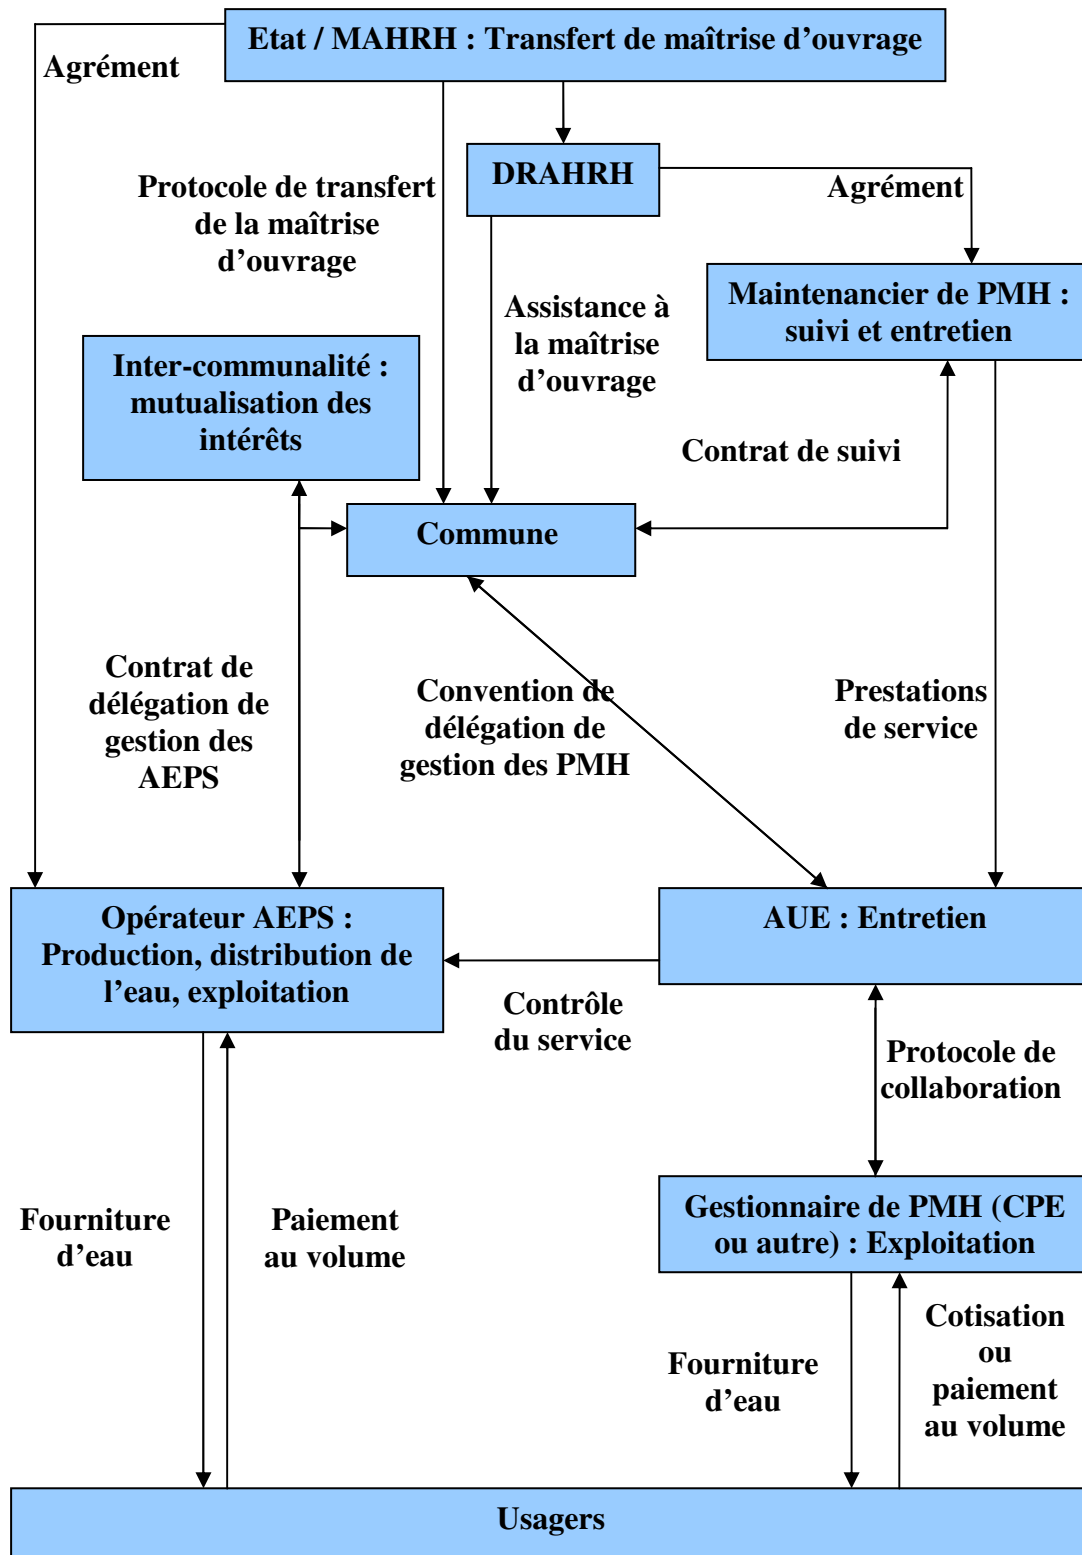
Etat / MAHRH : Transfert de maîtrise d'ouvrage

Agrément

DRAHRH

Protocole de transfert de la maîtrise d'ouvrage

Agrément

Maintenancier de PMH : suivi et entretien

Assistance à la maîtrise d'ouvrage

Inter-communalité : mutualisation des intérêts

Contrat de suivi

Commune

Contrat de délégation de gestion des AEPS

Convention de délégation de gestion des PMH

Prestations de service

Opérateur AEPS : Production, distribution de l'eau, exploitation

AUE : Entretien

Contrôle du service

Protocole de collaboration

Gestionnaire de PMH (CPE ou autre) : Exploitation

Fourniture d'eau

Paiement au volume

Cotisation ou paiement au volume

Fourniture d'eau

Usagers